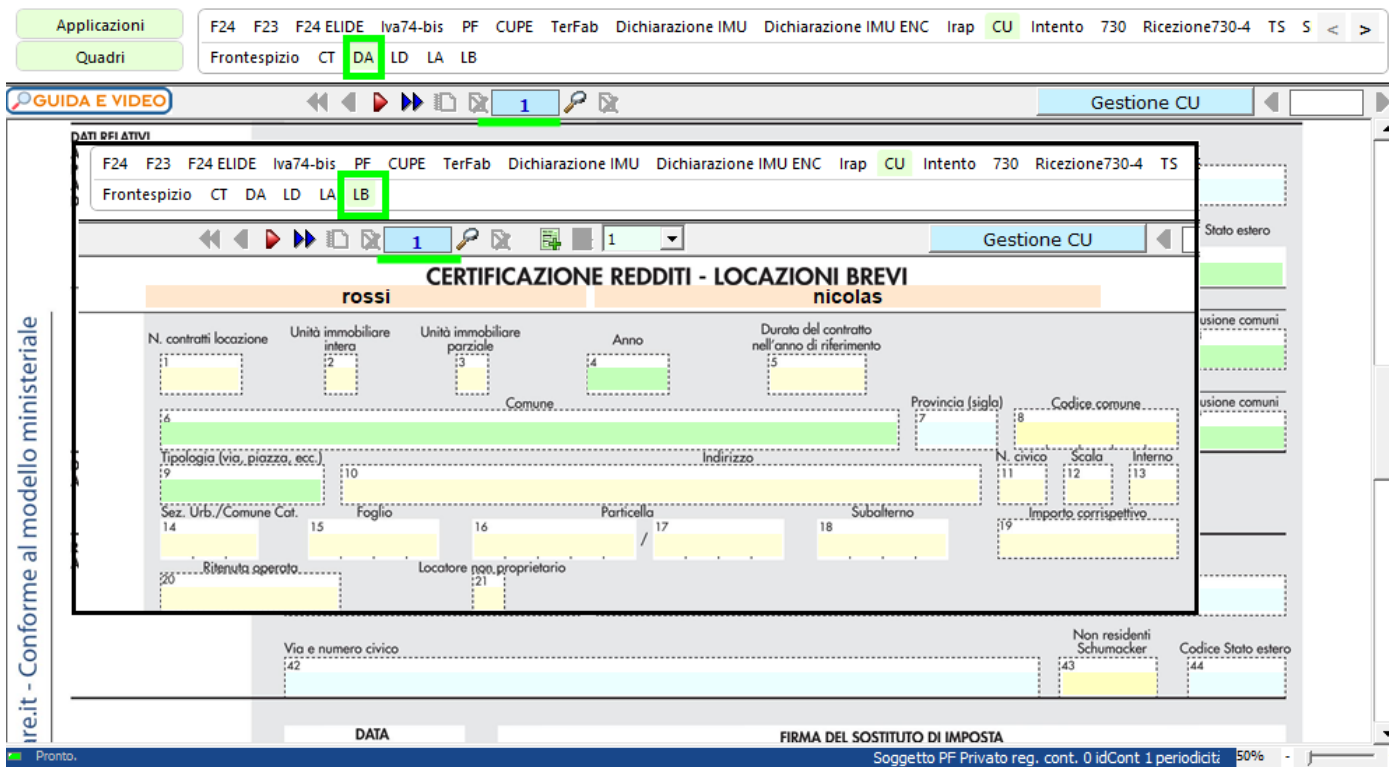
Applicazioni
Quadri
F24 F23 F24 ELIDE Iva74-bis PF CUPE TerFab Dichiarazione IMU Dichiarazione IMU ENC Irap CU Intento 730 Ricezione730-4 TS S < >
Frontespizio CT DA LD LA LB
GUIDA E VIDEO
1
Gestione CU
DATI RELATIVI
F24 F23 F24 ELIDE Iva74-bis PF CUPE TerFab Dichiarazione IMU Dichiarazione IMU ENC Irap CU Intento 730 Ricezione730-4 TS
Frontespizio CT DA LD LA LB
1
1
Gestione CU
Stato estero
CERTIFICAZIONE REDDITI - LOCAZIONI BREVI
rossi
nicolas
N. contratti locazione
Unità immobiliare intera
Unità immobiliare parziale
Anno
Durata del contratto nell'anno di riferimento
1
2
3
4
5
usione comuni
Comune
6
Provincia (sigla)
7
Codice comune
8
usione comuni
Tipologia (via, piazza, ecc.)
9
Indirizzo
10
N. civico
11
Scala
12
Interno
13
Sez. Urb./Comune Cat.
14
Foglio
15
Particella
16
/
17
Subalterno
18
Importo corrispettivo
19
Ritenuta operata
20
Locatore non proprietario
21
Conforme al modello ministeriale
re.it - Conforme al modello ministeriale
Via e numero civico
42
Non residenti Schumacker
43
Codice Stato estero
44
DATA
FIRMA DEL SOSTITUTO DI IMPOSTA
Pronto.
Soggetto PF Privato reg. cont. 0 idCont 1 periodicità
50%